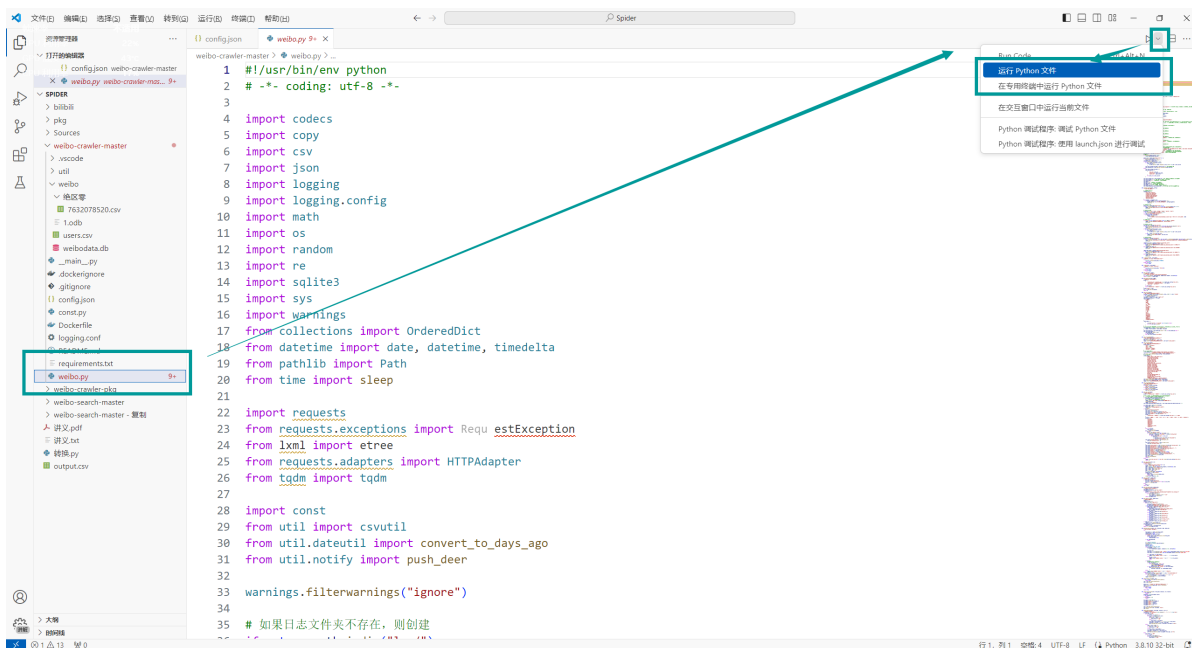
文件(F) 编辑(E) 选择(S) 查看(V) 转到(G) 运行(R) 终端(T) 帮助(H)

Spider

资源管理器 ...
打开的编辑器
{} config.json weibo-crawler-master
× weibo.py weibo-crawler-mas... 9+
SPIDER
> bilibili
> pkg
> Sources
∨ weibo-crawler-master
> .vscode
> util
∨ weibo
∨ 绝区零
7632078520.csv
1.odb
users.csv
weibodata.db
__main__.py
.dockerignore
.gitignore
config.json
const.py
Dockerfile
logging.conf
README.md
requirements.txt
weibo.py 9+
> weibo-crawler-pkg
> weibo-search-master
> weibo-search-master - 复制
讲义.pdf
讲义.txt
转换.py
output.csv
> 大纲
> 时间线

{} config.json
weibo.py 9+ ×
weibo-crawler-master > weibo.py > ...

1 #!/usr/bin/env python
2 # -*- coding: utf-8 -*-
3
4 import codecs
5 import copy
6 import csv
7 import json
8 import logging
9 import logging.config
10 import math
11 import os
12 import random
13 import re
14 import sqlite3
15 import sys
16 import warnings
17 from collections import OrderedDict
18 from datetime import date, datetime, timedelta
19 from pathlib import Path
20 from time import sleep
21
22 import requests
23 from requests.exceptions import Requ estException
24 from lxml import etree
25 from requests.adapters import HTTPAdapter
26 from tqdm import tqdm
27
28 import const
29 from util import csvutil
30 from util.dateutil import convert_to_days_ago
31 from util.notify import push_deer
32
33 warnings.filterwarnings("ignore")
34
35 # 如果日志文件夹不存在，则创建

Run Code Ctrl+Alt+N
运行 Python 文件
在专用终端中运行 Python 文件
在交互窗口中运行当前文件
Python 调试程序: 调试 Python 文件
Python 调试程序: 使用 launch.json 进行调试

⊗ 1 ⚠ 13 ⚡ 0
行 1，列 1 空格: 4 UTF-8 LF Python 3.8.10 32-bit